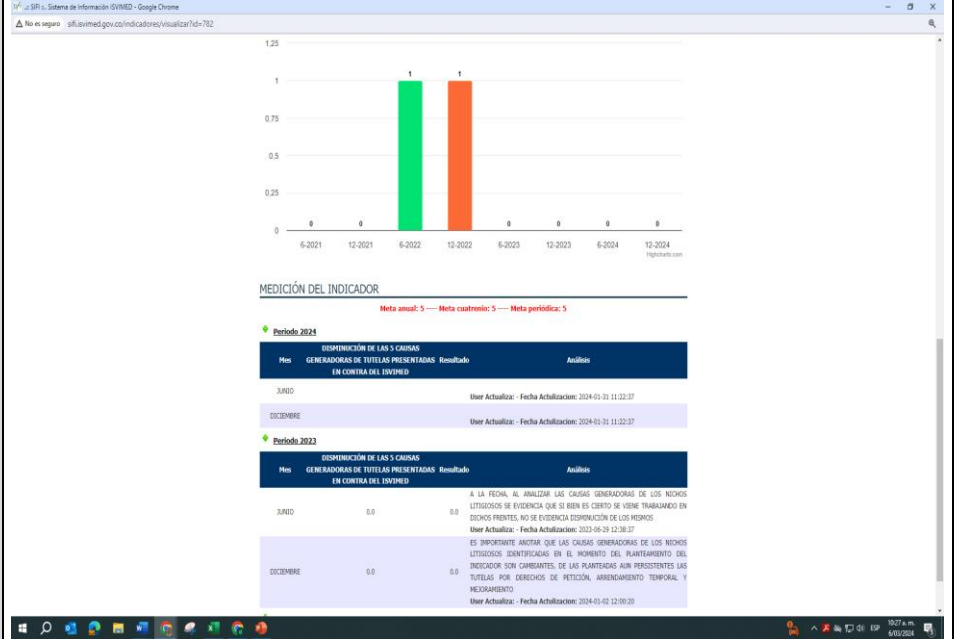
SIFI :: Sistema de Información ISVIMED - Google Chrome

No es seguro sifi.isvimed.gov.co/indicadores/visualizar?id=782

1.25
1
0.75
0.5
0.25
0

0 0 1 1 0 0 0 0

6-2021 12-2021 6-2022 12-2022 6-2023 12-2023 6-2024 12-2024

Highcharts.com

MEDICIÓN DEL INDICADOR

Meta anual: 5 ---- Meta cuatrenio: 5 ---- Meta periódica: 5

Periodo 2024

| Mes | DISMINUCIÓN DE LAS 5 CAUSAS GENERADORAS DE TUTELAS PRESENTADAS EN CONTRA DEL ISVIMED | Resultado | Análisis |
|---|---|---|---|
| JUNIO | | | User Actualiza: - Fecha Actulizacion: 2024-01-31 11:22:37 |
| DICIEMBRE | | | User Actualiza: - Fecha Actulizacion: 2024-01-31 11:22:37 |

Periodo 2023

| Mes | DISMINUCIÓN DE LAS 5 CAUSAS GENERADORAS DE TUTELAS PRESENTADAS EN CONTRA DEL ISVIMED | Resultado | Análisis |
|---|---|---|---|
| JUNIO | 0.0 | 0.0 | A LA FECHA, AL ANALIZAR LAS CAUSAS GENERADORAS DE LOS NICHOS LITIGIOSOS SE EVIDENCIA QUE SI BIEN ES CIERTO SE VIENE TRABAJANDO EN DICHOS FRENTES, NO SE EVIDENCIA DISMINUCIÓN DE LOS MISMOS User Actualiza: - Fecha Actulizacion: 2023-06-29 12:38:37 |
| DICIEMBRE | 0.0 | 0.0 | ES IMPORTANTE ANOTAR QUE LAS CAUSAS GENERADORAS DE LOS NICHOS LITIGIOSOS IDENTIFICADAS EN EL MOMENTO DEL PLANTEAMIENTO DEL INDICADOR SON CAMBIANTES, DE LAS PLANTEADAS AUN PERSISTENTES LAS TUTELAS POR DERECHOS DE PETICIÓN, ARRENDAMIENTO TEMPORAL Y MEJORAMIENTO User Actualiza: - Fecha Actulizacion: 2024-01-02 12:00:20 |

ESP 10:27 a. m. 6/03/2024